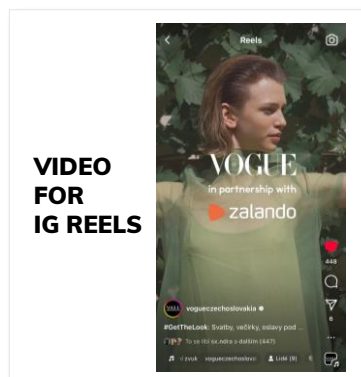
VIDEO FOR IG REELS

Reels

VOGUE

in partnership with

zalando

448

6

voguezechoslovakia

#GetTheLook: Svatby, večírky, oslavy pod ...

To se líbí sx.ndra a dalším (447)

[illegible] zvuk · voguezechoslovakia

Lidé (8)